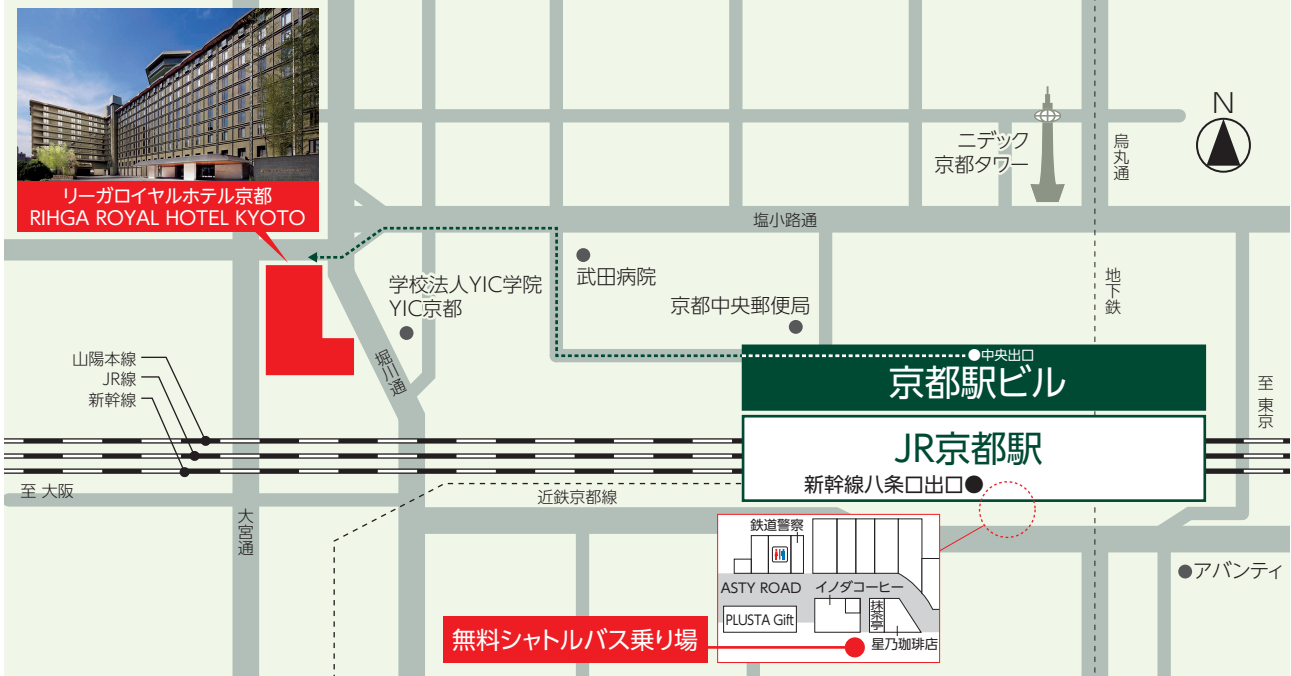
リーガロイヤルホテル京都
RIHGA ROYAL HOTEL KYOTO

ニデック
京都タワー

N

烏丸通

塩小路通

学校法人YIC学院
YIC京都

武田病院

京都中央郵便局

地下鉄

堀川通

中央出口

京都駅ビル

山陽本線
JR線
新幹線

至 東京

JR京都駅

新幹線八条口出口

至 大阪

近鉄京都線

大宮通

鉄道警察

ASTY ROAD
イノダコーヒー

抹茶

PLUSTA Gift

アバンティ

無料シャトルバス乗り場

星乃珈琲店